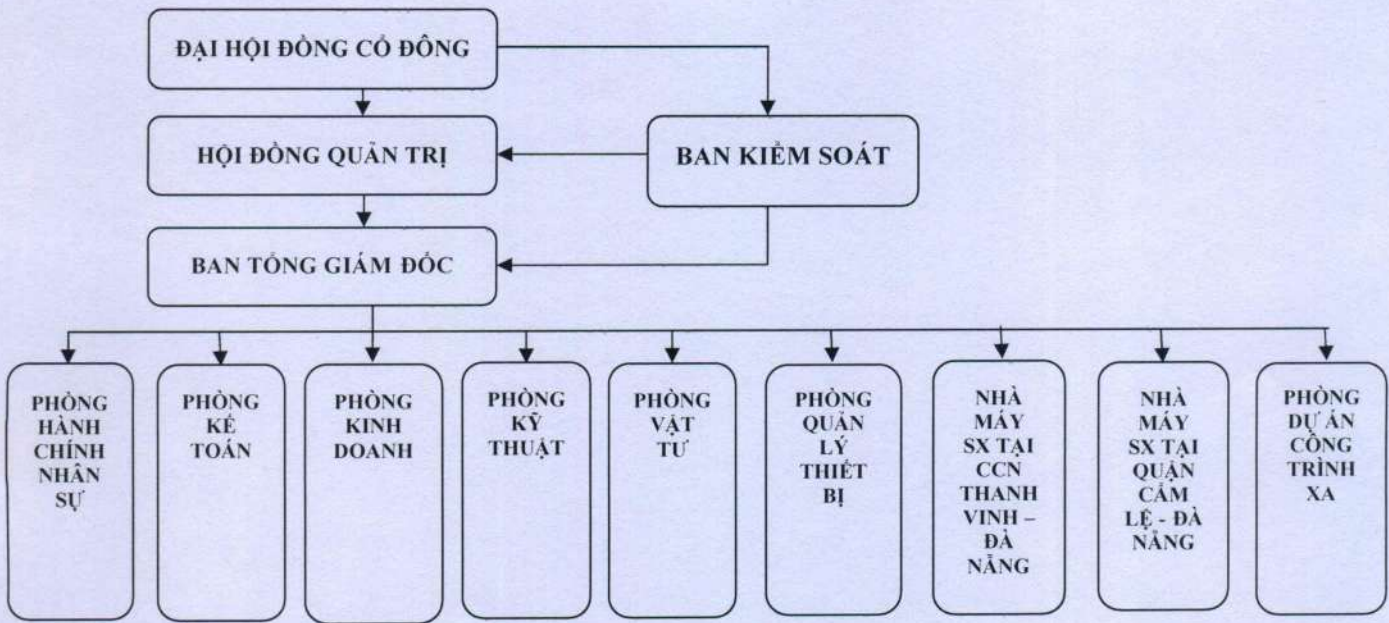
ĐẠI HỘI ĐỒNG CỔ ĐÔNG

HỘI ĐỒNG QUẢN TRỊ

BAN KIỂM SOÁT

BAN TỔNG GIÁM ĐỐC

PHÒNG HÀNH CHÍNH NHÂN SỰ

PHÒNG KẾ TOÁN

PHÒNG KINH DOANH

PHÒNG KỸ THUẬT

PHÒNG VẬT TƯ

PHÒNG QUẢN LÝ THIẾT BỊ

NHÀ MÁY SX TẠI CCN THANH VINH – ĐÀ NẴNG

NHÀ MÁY SX TẠI QUẬN CẨM LỆ - ĐÀ NẴNG

PHÒNG DỰ ÁN CÔNG TRÌNH XA